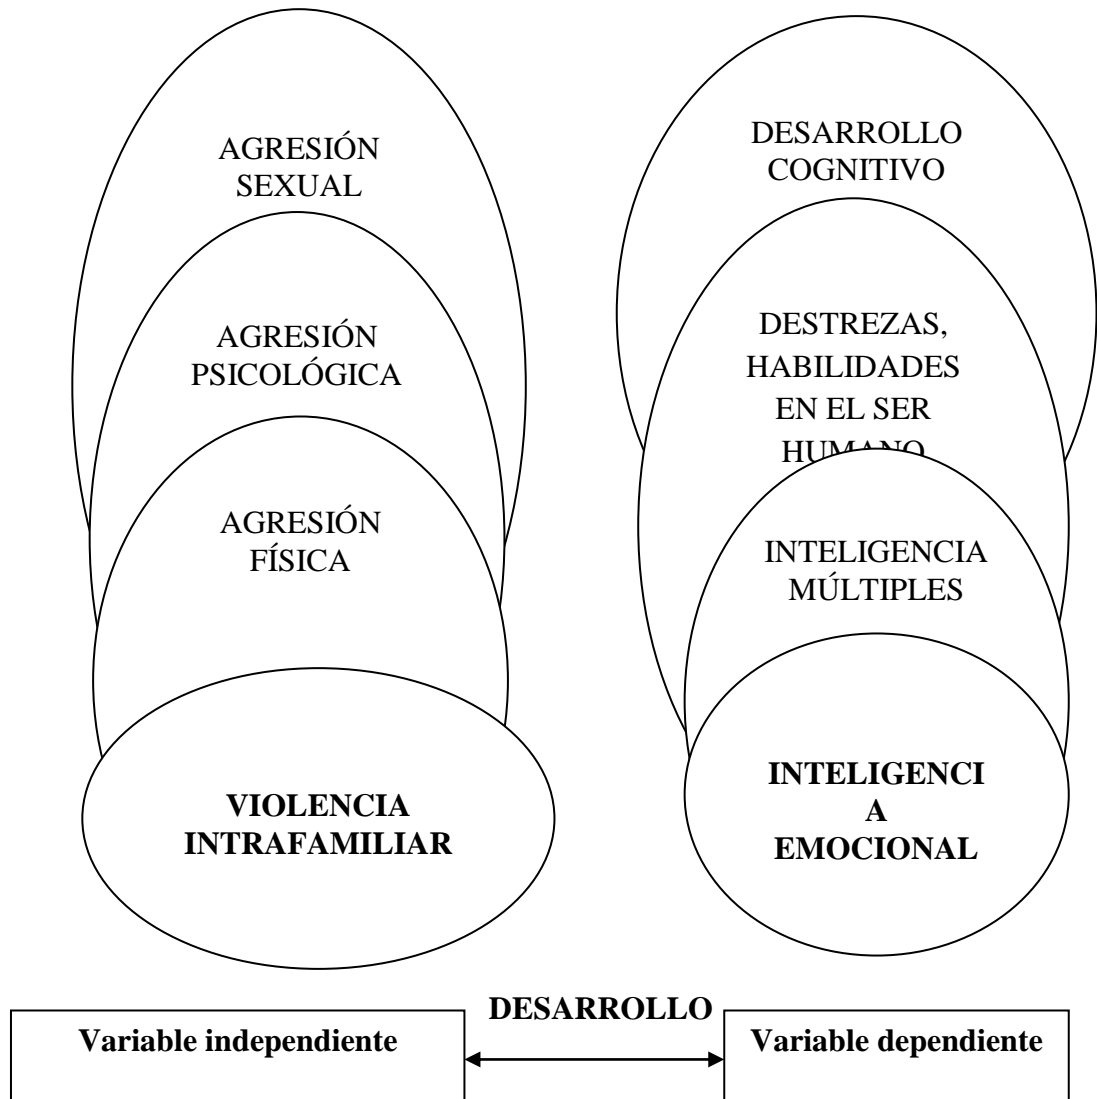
AGRESIÓN SEXUAL

AGRESIÓN PSICOLÓGICA

AGRESIÓN FÍSICA

**VIOLENCIA INTRAFAMILIAR**

DESARROLLO COGNITIVO

DESTREZAS, HABILIDADES EN EL SER HUMANO

INTELIGENCIA MÚLTIPLES

**INTELIGENCI A EMOCIONAL**

**DESARROLLO**

**Variable independiente**

**Variable dependiente**